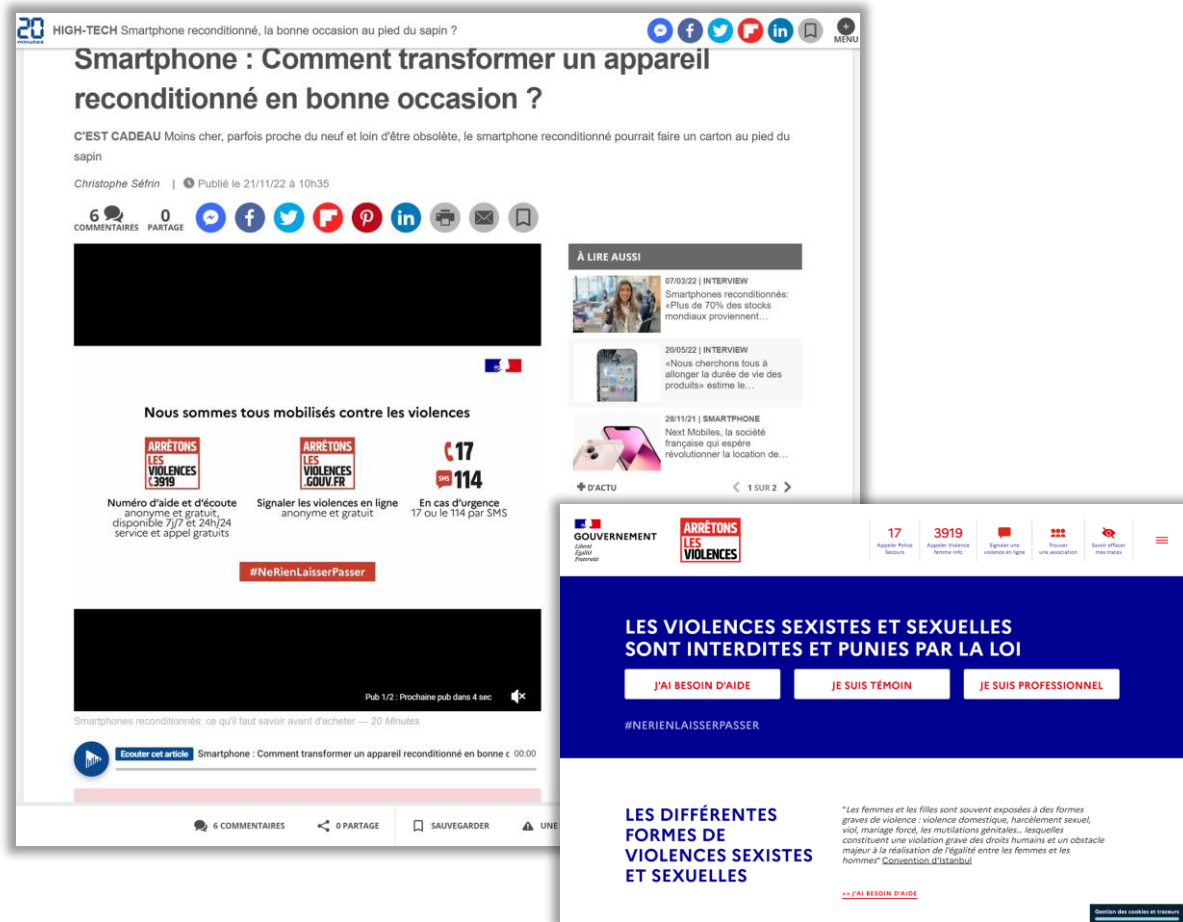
20 minutes HIGH-TECH Smartphone reconditionné, la bonne occasion au pied du sapin ?

MENU

Smartphone : Comment transformer un appareil reconditionné en bonne occasion ?

C'EST CADEAU Moins cher, parfois proche du neuf et loin d'être obsolète, le smartphone reconditionné pourrait faire un carton au pied du sapin

Christophe Séfrin | Publié le 21/11/22 à 10h35

6 COMMENTAIRES 0 PARTAGE

Nous sommes tous mobilisés contre les violences

ARRÊTONS LES VIOLENCES 3919
Numéro d'aide et d'écoute anonyme et gratuit, disponible 7j/7 et 24h/24 service et appel gratuits

ARRÊTONS LES VIOLENCES .GOUV.FR
Signaler les violences en ligne anonyme et gratuit

17
SMS 114
En cas d'urgence 17 ou le 114 par SMS

#NeRienLaisserPasser

Pub 1/2 : Prochaine pub dans 4 sec

Smartphones reconditionnés: ce qu'il faut savoir avant d'acheter — 20 Minutes

Ecouter cet article Smartphone : Comment transformer un appareil reconditionné en bonne c 00:00

À LIRE AUSSI

07/03/22 | INTERVIEW
Smartphones reconditionnés: «Plus de 70% des stocks mondiaux proviennent…

20/05/22 | INTERVIEW
«Nous cherchons tous à allonger la durée de vie des produits» estime le…

28/11/21 | SMARTPHONE
Next Mobiles, la société française qui espère révolutionner la location de…

D'ACTU 1 SUR 2

6 COMMENTAIRES 0 PARTAGE SAUVEGARDER UNE

GOUVERNEMENT Liberté Égalité Fraternité

ARRÊTONS LES VIOLENCES

17 Appeler Police Secours
3919 Appeler Violence femme info
Signaler une violence en ligne
Trouver une association
Savoir effacer mes traces

LES VIOLENCES SEXISTES ET SEXUELLES SONT INTERDITES ET PUNIES PAR LA LOI

J'AI BESOIN D'AIDE
JE SUIS TÉMOIN
JE SUIS PROFESSIONNEL

#NERIENLAISSERPASSER

LES DIFFÉRENTES FORMES DE VIOLENCES SEXISTES ET SEXUELLES

"Les femmes et les filles sont souvent exposées à des formes graves de violence : violence domestique, harcèlement sexuel, viol, mariage forcé, les mutilations génitales… lesquelles constituent une violation grave des droits humains et un obstacle majeur à la réalisation de l'égalité entre les femmes et les hommes" Convention d'Istanbul

>> J'AI BESOIN D'AIDE

Gestion des cookies et traceurs